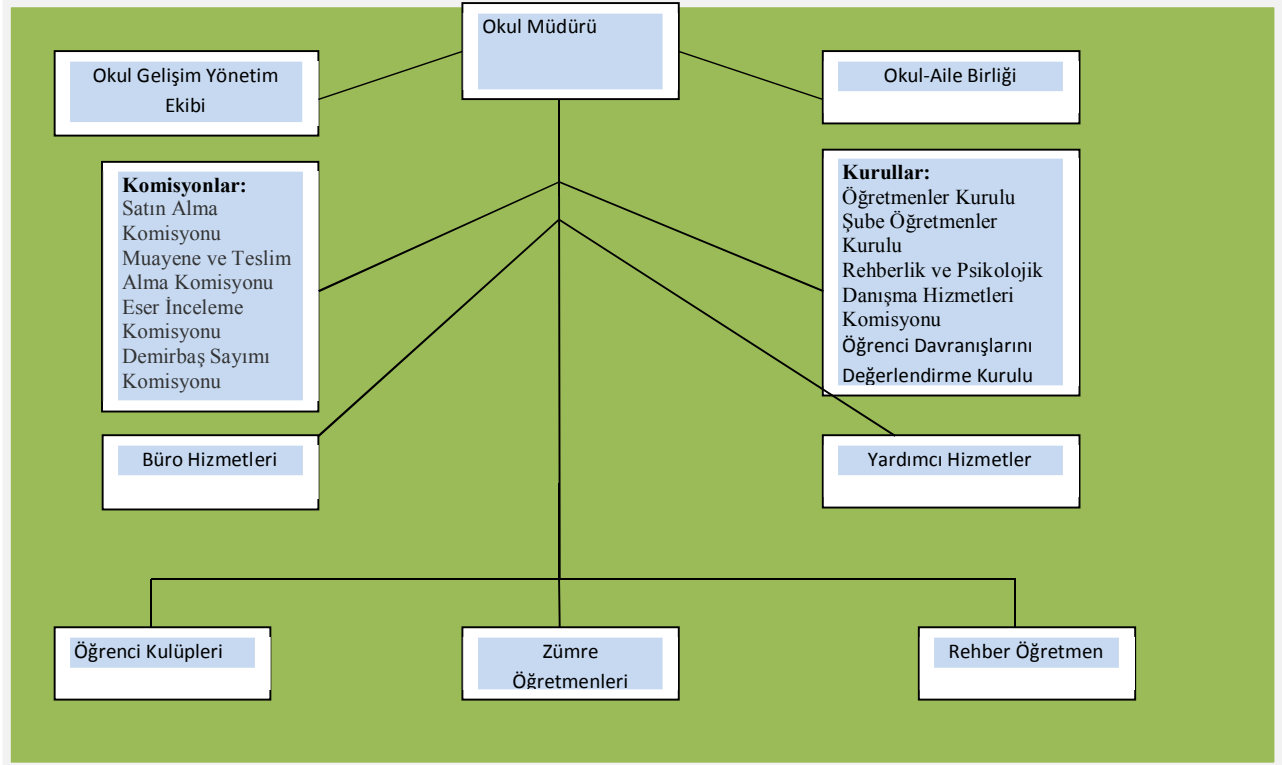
Okul Müdürü

Okul Gelişim Yönetim Ekibi

Okul-Aile Birliği

**Komisyonlar:**
Satın Alma Komisyonu
Muayene ve Teslim Alma Komisyonu
Eser İnceleme Komisyonu
Demirbaş Sayımı Komisyonu

**Kurullar:**
Öğretmenler Kurulu
Şube Öğretmenler Kurulu
Rehberlik ve Psikolojik Danışma Hizmetleri Komisyonu
Öğrenci Davranışlarını Değerlendirme Kurulu

Büro Hizmetleri

Yardımcı Hizmetler

Öğrenci Kulüpleri

Zümre Öğretmenleri

Rehber Öğretmen